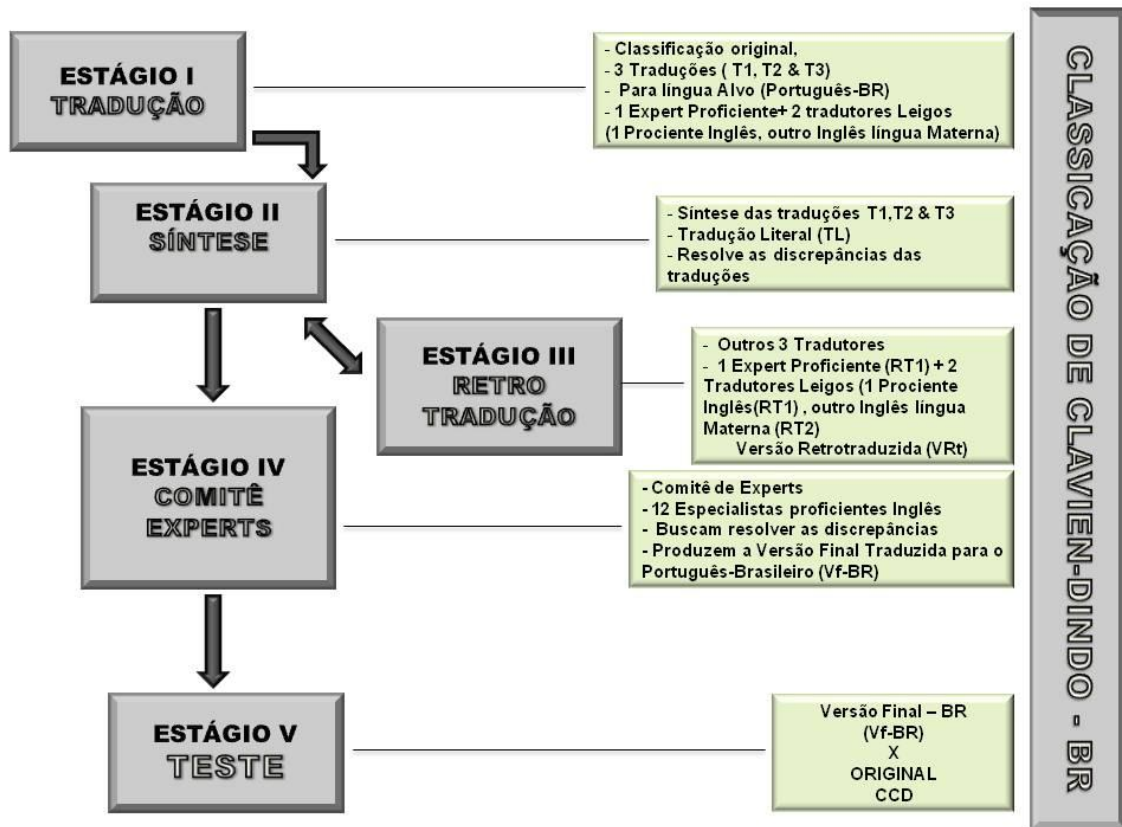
ESTÁGIO I
TRADUÇÃO

- Classificação original,
- 3 Traduções ( T1, T2 & T3)
- Para língua Alvo (Português-BR)
- 1 Expert Proficiente+ 2 tradutores Leigos (1 Prociente Inglês, outro Inglês língua Materna)

ESTÁGIO II
SÍNTESE

- Síntese das traduções T1,T2 & T3
- Tradução Literal (TL)
- Resolve as discrepâncias das traduções

ESTÁGIO III
RETRO
TRADUÇÃO

- Outros 3 Tradutores
- 1 Expert Proficiente (RT1) + 2 Tradutores Leigos (1 Prociente Inglês(RT1) , outro Inglês língua Materna (RT2)
Versão Retrotraduzida (VRt)

ESTÁGIO IV
COMITÊ
EXPERTS

- Comitê de Experts
- 12 Especialistas proficientes Inglês
- Buscam resolver as discrepâncias
- Produzem a Versão Final Traduzida para o Português-Brasileiro (Vf-BR)

ESTÁGIO V
TESTE

Versão Final – BR
(Vf-BR)
X
ORIGINAL
CCD

CLASSICAÇÃO DE CLAVIEN-DINDO - BR